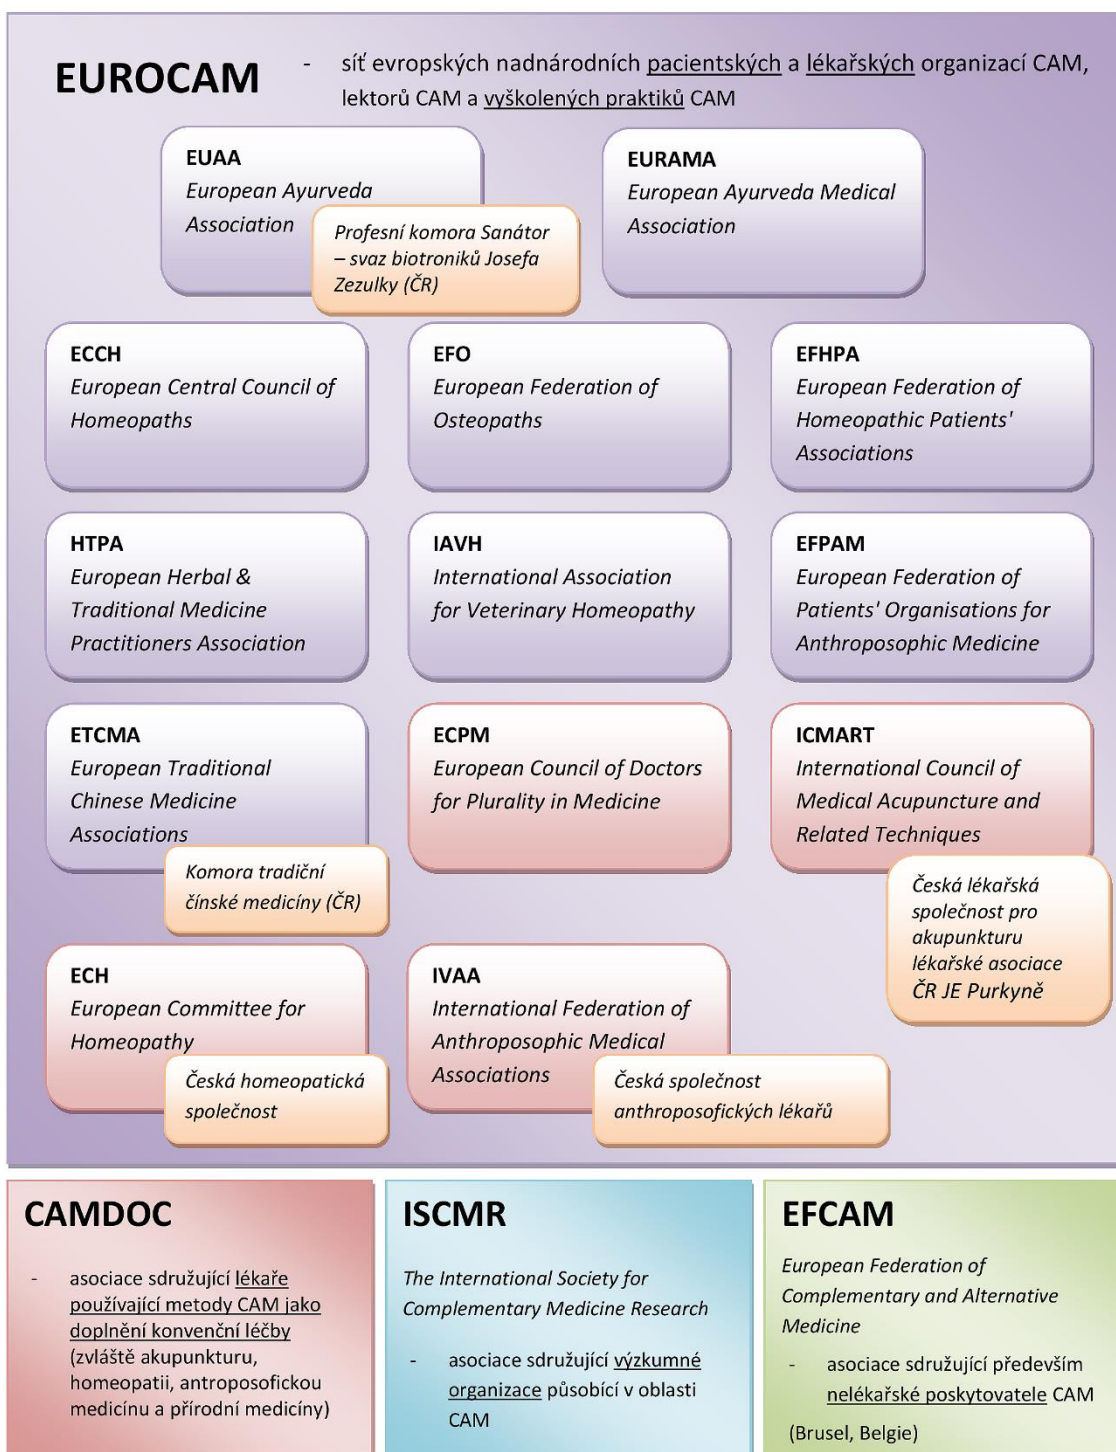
EUROCAM - síť evropských nadnárodních pacientských a lékařských organizací CAM, lektorů CAM a vyškolených praktiků CAM

EUAA
European Ayurveda Association

Profesní komora Sanátor – svaz biotroniků Josefa Zezulky (ČR)

EURAMA
European Ayurveda Medical Association

ECCH
European Central Council of Homeopaths

EFO
European Federation of Osteopaths

EFHPA
European Federation of Homeopathic Patients' Associations

HTPA
European Herbal & Traditional Medicine Practitioners Association

IAVH
International Association for Veterinary Homeopathy

EFPAM
European Federation of Patients' Organisations for Anthroposophic Medicine

ETCMA
European Traditional Chinese Medicine Associations

Komora tradiční čínské medicíny (ČR)

ECPM
European Council of Doctors for Plurality in Medicine

ICMART
International Council of Medical Acupuncture and Related Techniques

Česká lékařská společnost pro akupunkturu lékařské asociace ČR JE Purkyně

ECH
European Committee for Homeopathy

Česká homeopatická společnost

IVAA
International Federation of Anthroposophic Medical Associations

Česká společnost anthroposofických lékařů

CAMDOC

- asociace sdružující lékaře používající metody CAM jako doplnění konvenční léčby (zvláště akupunkturu, homeopatii, antroposofickou medicínu a přírodní medicíny)

ISCMR

The International Society for Complementary Medicine Research

- asociace sdružující výzkumné organizace působící v oblasti CAM

EFCAM

European Federation of Complementary and Alternative Medicine

- asociace sdružující především nelékařské poskytovatele CAM

(Brusel, Belgie)